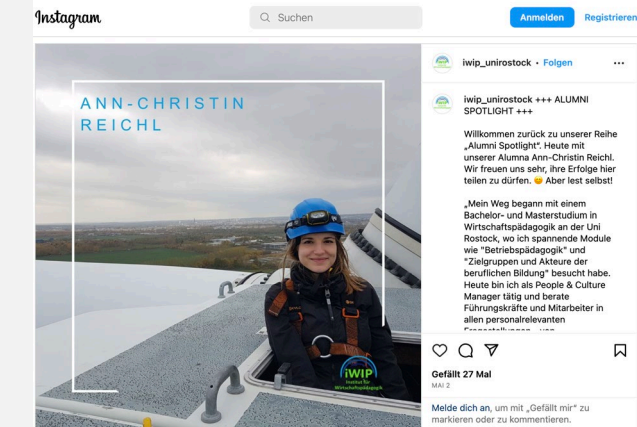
Instagram

Suchen

Anmelden Registrieren

ANN-CHRISTIN REICHL

iWIP Institut für Wirtschaftspädagogik

iwip_unirostock • Folgen

iwip_unirostock +++ ALUMNI SPOTLIGHT +++

Willkommen zurück zu unserer Reihe „Alumni Spotlight". Heute mit unserer Alumna Ann-Christin Reichl. Wir freuen uns sehr, ihre Erfolge hier teilen zu dürfen. 😊 Aber lest selbst!

„Mein Weg begann mit einem Bachelor- und Masterstudium in Wirtschaftspädagogik an der Uni Rostock, wo ich spannende Module wie "Betriebspädagogik" und "Zielgruppen und Akteure der beruflichen Bildung" besucht habe. Heute bin ich als People & Culture Manager tätig und berate Führungskräfte und Mitarbeiter in allen personalrelevanten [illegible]

Gefällt 27 Mal

MAI 2

Melde dich an, um mit „Gefällt mir" zu markieren oder zu kommentieren.